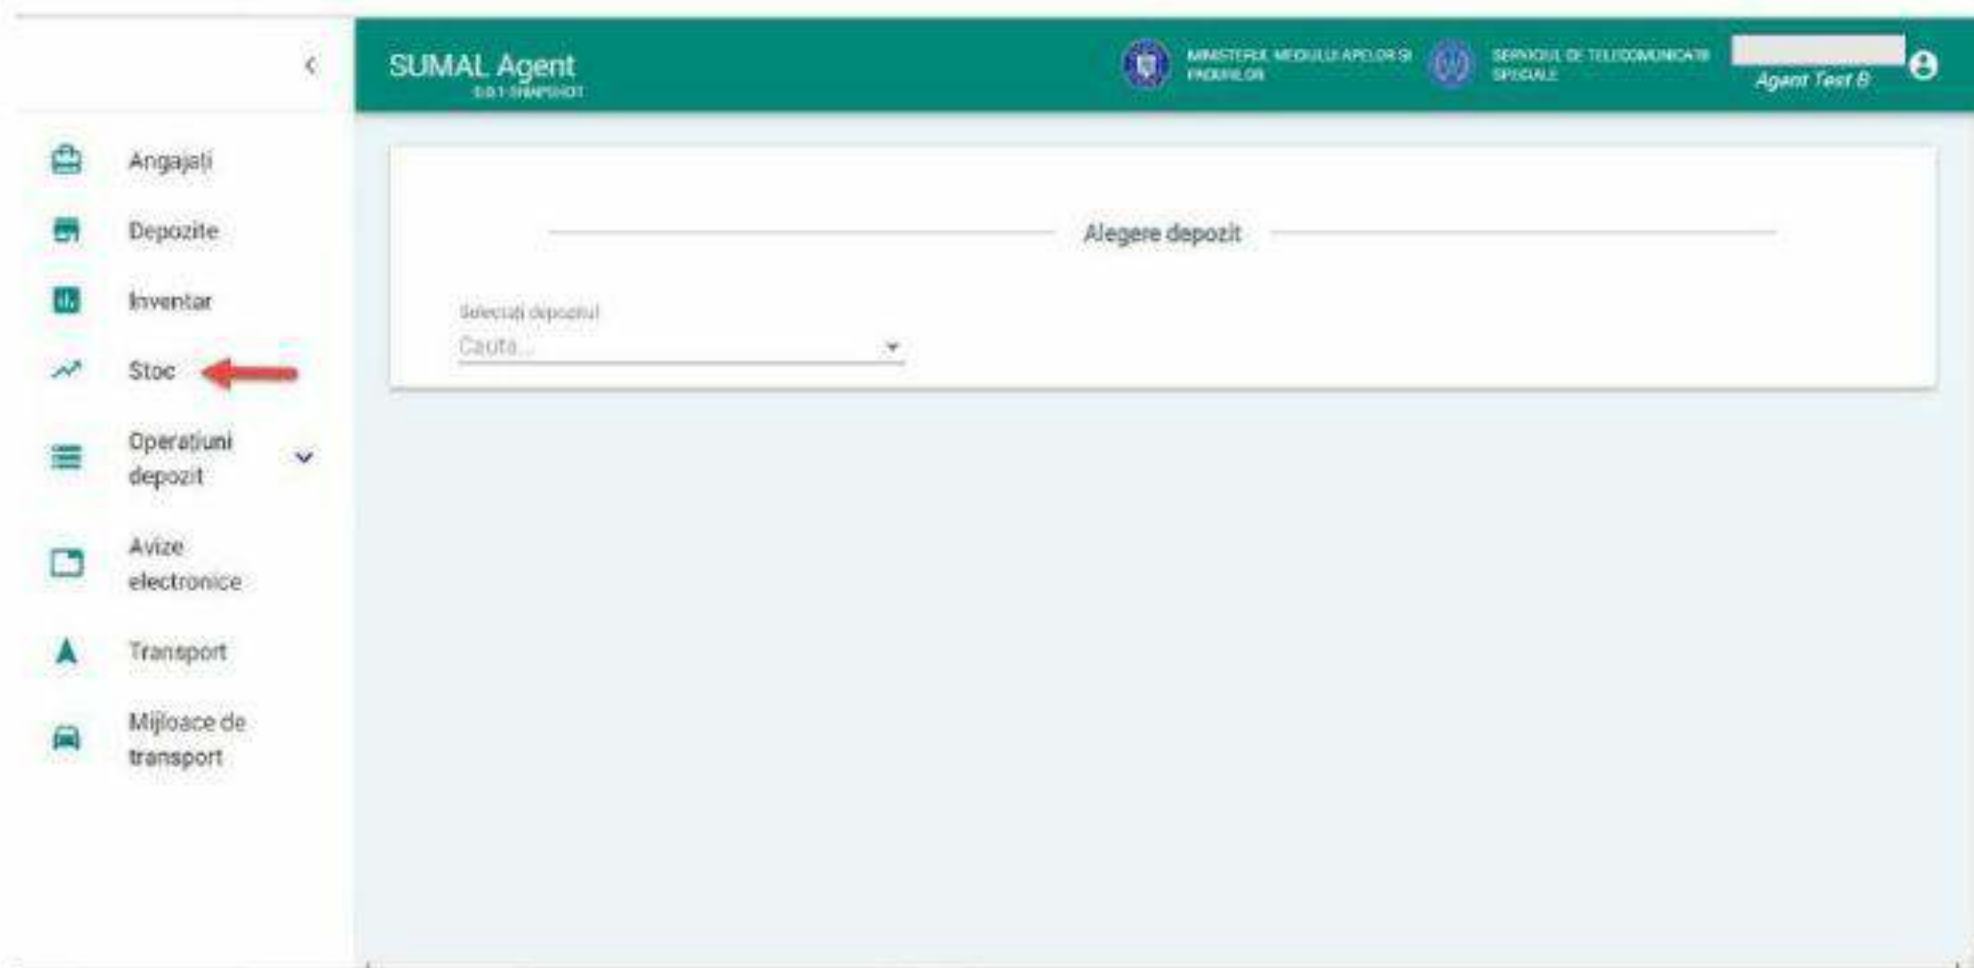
SUMAL Agent
0.0.1-SNAPSHOT

MINISTERUL MEDIULUI APELOR ȘI PĂDURILOR

SERVICIUL DE TELECOMUNICAȚII SPECIALE

Agent Test B

Angajați

Depozite

Inventar

Stoc

Operațiuni depozit

Avize electronice

Transport

Mijloace de transport

Alegere depozit

Selectați depozitul

Caută...